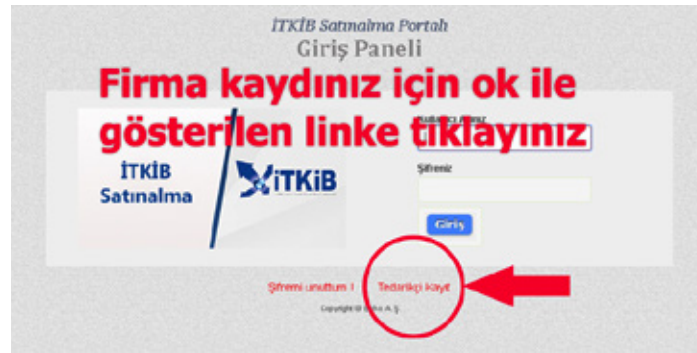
İTKİB Satınalma Portalı
Giriş Paneli

Firma kaydınız için ok ile gösterilen linke tıklayınız

İTKİB Satınalma

İTKİB

Kullanıcı Adınız

Şifreniz

Giriş

Şifremi unuttum ! Tedarikçi Kayıt

Copyright © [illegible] A.Ş.